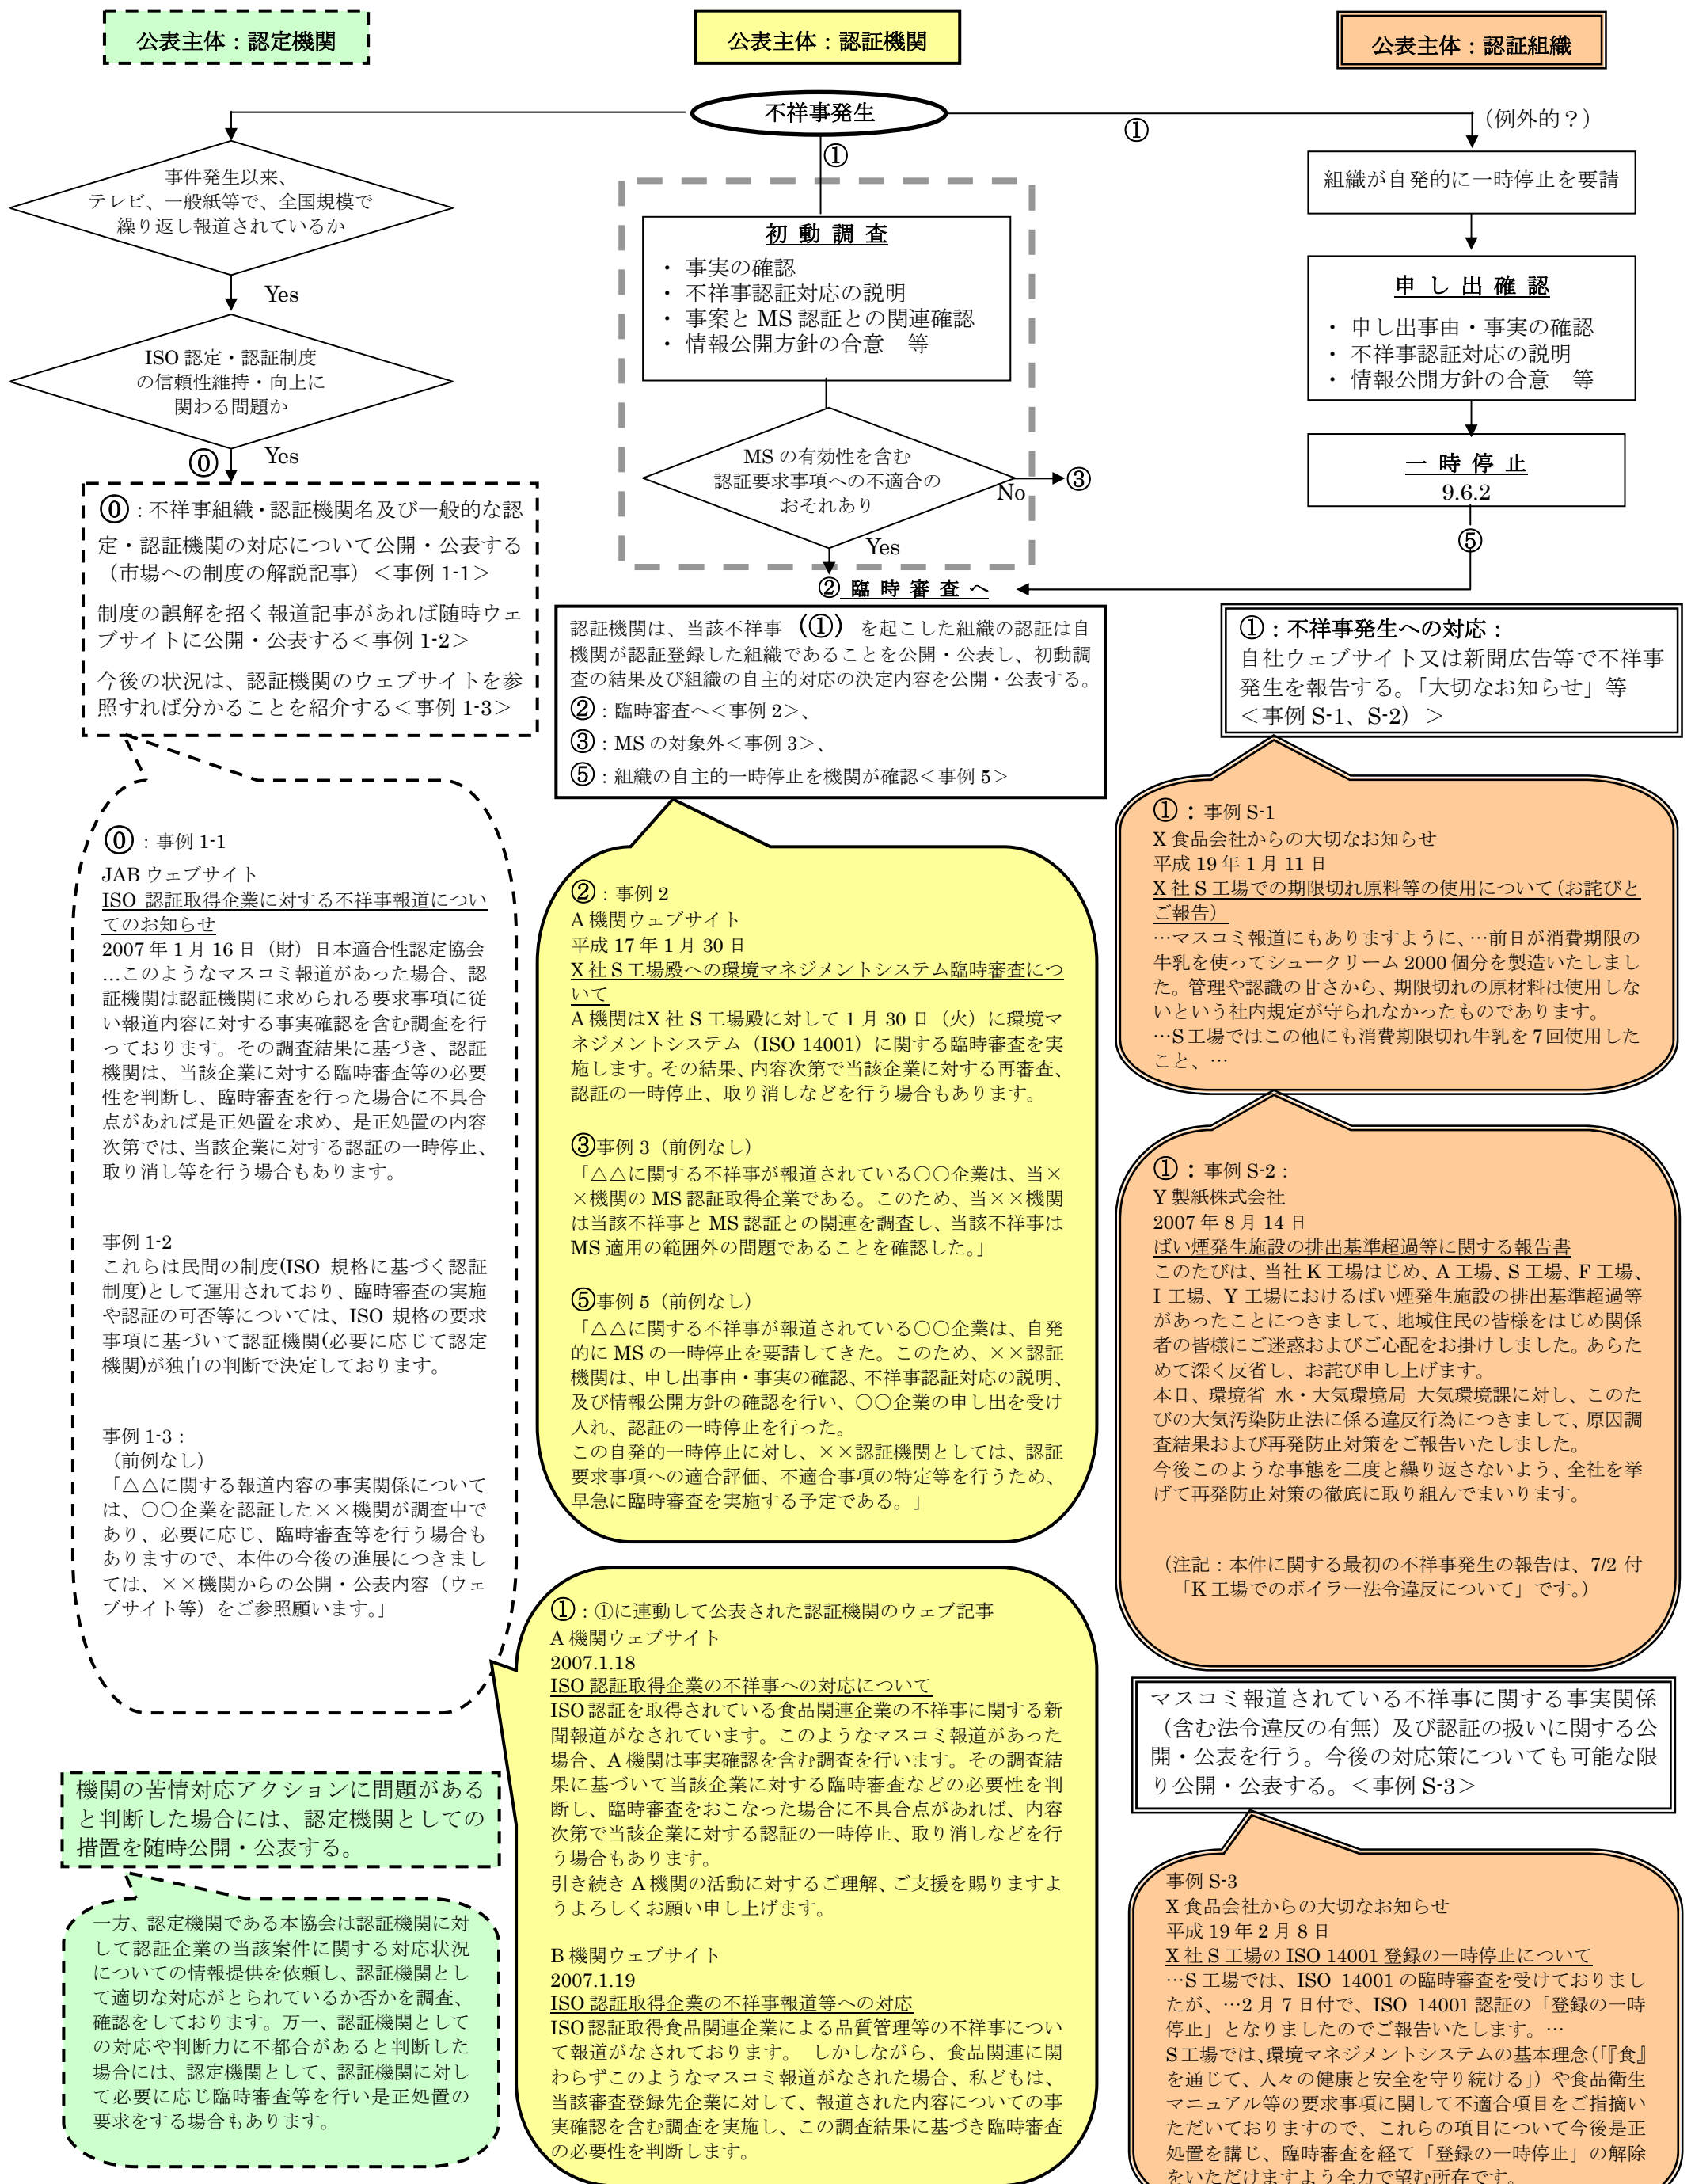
公表主体：認定機関

公表主体：認証機関

公表主体：認証組織

不祥事発生

①

①

（例外的？）

事件発生以来、テレビ、一般紙等で、全国規模で繰り返し報道されているか

Yes

ISO 認定・認証制度の信頼性維持・向上に関わる問題か

⓪ Yes

⓪：不祥事組織・認証機関名及び一般的な認定・認証機関の対応について公開・公表する（市場への制度の解説記事）＜事例 1-1＞

制度の誤解を招く報道記事があれば随時ウェブサイトに公開・公表する＜事例 1-2＞

今後の状況は、認証機関のウェブサイトを参照すれば分かることを紹介する＜事例 1-3＞

初 動 調 査

・ 事実の確認
・ 不祥事認証対応の説明
・ 事案と MS 認証との関連確認
・ 情報公開方針の合意　等

MS の有効性を含む認証要求事項への不適合のおそれあり

No

③

Yes

② 臨 時 審 査 へ

組織が自発的に一時停止を要請

申 し 出 確 認

・ 申し出事由・事実の確認
・ 不祥事認証対応の説明
・ 情報公開方針の合意　等

一 時 停 止
9.6.2

⑤

認証機関は、当該不祥事（①）を起こした組織の認証は自機関が認証登録した組織であることを公開・公表し、初動調査の結果及び組織の自主的対応の決定内容を公開・公表する。
②：臨時審査へ＜事例 2＞、
③：MS の対象外＜事例 3＞、
⑤：組織の自主的一時停止を機関が確認＜事例 5＞

①：不祥事発生への対応：
自社ウェブサイト又は新聞広告等で不祥事発生を報告する。「大切なお知らせ」等＜事例 S-1、S-2）＞

⓪：事例 1-1
JAB ウェブサイト
ISO 認証取得企業に対する不祥事報道についてのお知らせ
2007 年 1 月 16 日（財）日本適合性認定協会
…このようなマスコミ報道があった場合、認証機関は認証機関に求められる要求事項に従い報道内容に対する事実確認を含む調査を行っております。その調査結果に基づき、認証機関は、当該企業に対する臨時審査等の必要性を判断し、臨時審査を行った場合に不具合点があれば是正処置を求め、是正処置の内容次第では、当該企業に対する認証の一時停止、取り消し等を行う場合もあります。

事例 1-2
これらは民間の制度(ISO 規格に基づく認証制度)として運用されており、臨時審査の実施や認証の可否等については、ISO 規格の要求事項に基づいて認証機関(必要に応じて認定機関)が独自の判断で決定しております。

事例 1-3：
（前例なし）
「△△に関する報道内容の事実関係については、○○企業を認証した××機関が調査中であり、必要に応じ、臨時審査等を行う場合もありますので、本件の今後の進展につきましては、××機関からの公開・公表内容（ウェブサイト等）をご参照願います。」

②：事例 2
A 機関ウェブサイト
平成 17 年 1 月 30 日
X 社 S 工場殿への環境マネジメントシステム臨時審査について
A 機関はX 社 S 工場殿に対して 1 月 30 日（火）に環境マネジメントシステム（ISO 14001）に関する臨時審査を実施します。その結果、内容次第で当該企業に対する再審査、認証の一時停止、取り消しなどを行う場合もあります。

③事例 3（前例なし）
「△△に関する不祥事が報道されている○○企業は、当××機関の MS 認証取得企業である。このため、当××機関は当該不祥事と MS 認証との関連を調査し、当該不祥事は MS 適用の範囲外の問題であることを確認した。」

⑤事例 5（前例なし）
「△△に関する不祥事が報道されている○○企業は、自発的に MS の一時停止を要請してきた。このため、××認証機関は、申し出事由・事実の確認、不祥事認証対応の説明、及び情報公開方針の確認を行い、○○企業の申し出を受け入れ、認証の一時停止を行った。
この自発的一時停止に対し、××認証機関としては、認証要求事項への適合評価、不適合事項の特定等を行うため、早急に臨時審査を実施する予定である。」

①：事例 S-1
X 食品会社からの大切なお知らせ
平成 19 年 1 月 11 日
X 社 S 工場での期限切れ原料等の使用について（お詫びとご報告）
…マスコミ報道にもありますように、…前日が消費期限の牛乳を使ってシュークリーム 2000 個分を製造いたしました。管理や認識の甘さから、期限切れの原材料は使用しないという社内規定が守られなかったものであります。
…S 工場ではこの他にも消費期限切れ牛乳を 7 回使用したこと、…

①：事例 S-2：
Y 製紙株式会社
2007 年 8 月 14 日
ばい煙発生施設の排出基準超過等に関する報告書
このたびは、当社 K 工場はじめ、A 工場、S 工場、F 工場、I 工場、Y 工場におけるばい煙発生施設の排出基準超過等があったことにつきまして、地域住民の皆様をはじめ関係者の皆様にご迷惑およびご心配をお掛けしました。あらためて深く反省し、お詫び申し上げます。
本日、環境省 水・大気環境局 大気環境課に対し、このたびの大気汚染防止法に係る違反行為につきまして、原因調査結果および再発防止対策をご報告いたしました。
今後このような事態を二度と繰り返さないよう、全社を挙げて再発防止対策の徹底に取り組んでまいります。

（注記：本件に関する最初の不祥事発生の報告は、7/2 付「K 工場でのボイラー法令違反について」です。）

①：①に連動して公表された認証機関のウェブ記事
A 機関ウェブサイト
2007.1.18
ISO 認証取得企業の不祥事への対応について
ISO 認証を取得されている食品関連企業の不祥事に関する新聞報道がなされています。このようなマスコミ報道があった場合、A 機関は事実確認を含む調査を行います。その調査結果に基づいて当該企業に対する臨時審査などの必要性を判断し、臨時審査をおこなった場合に不具合点があれば、内容次第で当該企業に対する認証の一時停止、取り消しなどを行う場合もあります。
引き続き A 機関の活動に対するご理解、ご支援を賜りますようよろしくお願い申し上げます。

B 機関ウェブサイト
2007.1.19
ISO 認証取得企業の不祥事報道等への対応
ISO 認証取得食品関連企業による品質管理等の不祥事について報道がなされております。 しかしながら、食品関連に関わらずこのようなマスコミ報道がなされた場合、私どもは、当該審査登録先企業に対して、報道された内容についての事実確認を含む調査を実施し、この調査結果に基づき臨時審査の必要性を判断します。

マスコミ報道されている不祥事に関する事実関係（含む法令違反の有無）及び認証の扱いに関する公開・公表を行う。今後の対応策についても可能な限り公開・公表する。＜事例 S-3＞

機関の苦情対応アクションに問題があると判断した場合には、認定機関としての措置を随時公開・公表する。

一方、認定機関である本協会は認証機関に対して認証企業の当該案件に関する対応状況についての情報提供を依頼し、認証機関として適切な対応がとられているか否かを調査、確認をしております。万一、認証機関としての対応や判断力に不都合があると判断した場合には、認定機関として、認証機関に対して必要に応じ臨時審査等を行い是正処置の要求をする場合もあります。

事例 S-3
X 食品会社からの大切なお知らせ
平成 19 年 2 月 8 日
X 社 S 工場の ISO 14001 登録の一時停止について
…S 工場では、ISO 14001 の臨時審査を受けておりましたが、…2 月 7 日付で、ISO 14001 認証の「登録の一時停止」となりましたのでご報告いたします。…
S 工場では、環境マネジメントシステムの基本理念(『「食」を通じて、人々の健康と安全を守り続ける」)や食品衛生マニュアル等の要求事項に関して不適合項目をご指摘いただいておりますので、これらの項目について今後は是正処置を講じ、臨時審査を経て「登録の一時停止」の解除をいただけますよう全力で望む所存です。